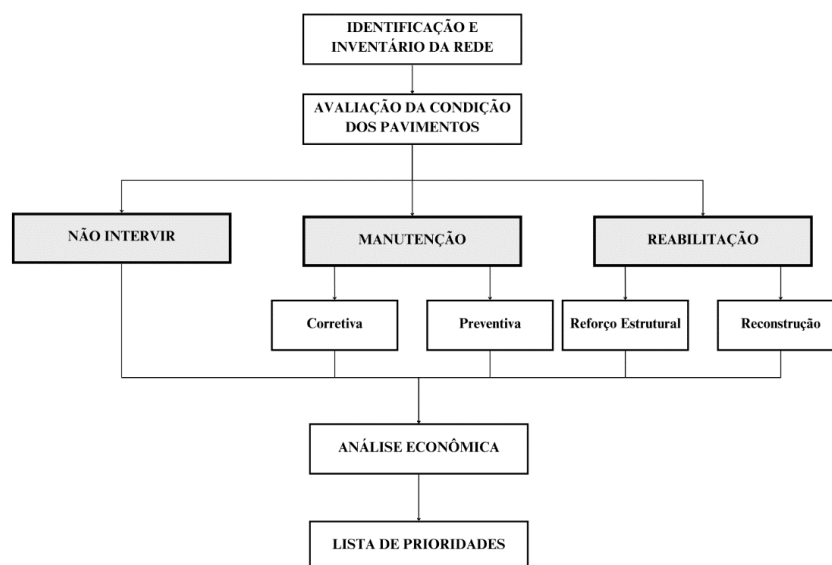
IDENTIFICAÇÃO E INVENTÁRIO DA REDE

AVALIAÇÃO DA CONDIÇÃO DOS PAVIMENTOS

NÃO INTERVIR

MANUTENÇÃO

REABILITAÇÃO

Corretiva

Preventiva

Reforço Estrutural

Reconstrução

ANÁLISE ECONÔMICA

LISTA DE PRIORIDADES